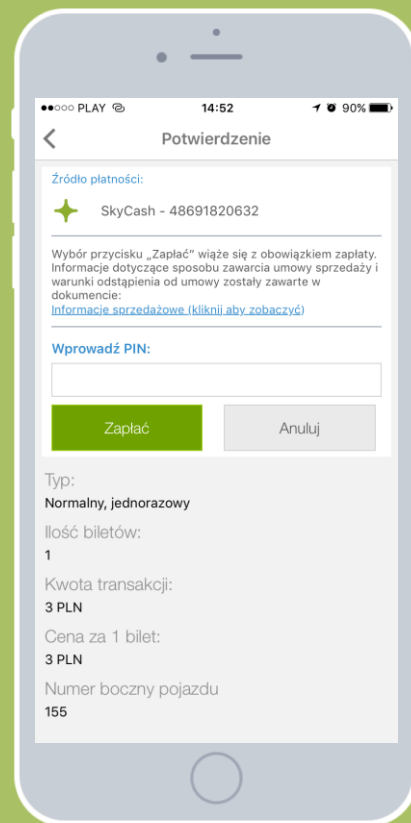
●●○○○ PLAY 14:52 90%

Potwierdzenie

Źródło płatności:

SkyCash - 48691820632

Wybór przycisku „Zapłać" wiąże się z obowiązkiem zapłaty. Informacje dotyczące sposobu zawarcia umowy sprzedaży i warunki odstąpienia od umowy zostały zawarte w dokumencie:
Informacje sprzedażowe (kliknij aby zobaczyć)

Wprowadź PIN:

Zapłać

Anuluj

Typ:
Normalny, jednorazowy

Ilość biletów:
1

Kwota transakcji:
3 PLN

Cena za 1 bilet:
3 PLN

Numer boczny pojazdu
155